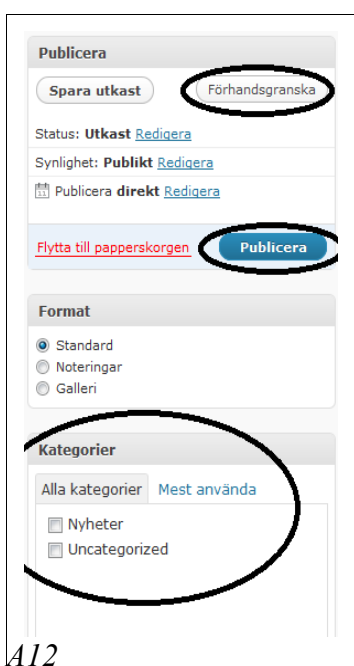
Publicera

Spara utkast

Förhandsgranska

Status: **Utkast** Redigera

Synlighet: **Publikt** Redigera

Publicera **direkt** Redigera

Flytta till papperskorgen

Publicera

Format

Standard

Noteringar

Galleri

Kategorier

Alla kategorier

Mest använda

Nyheter

Uncategorized

A12